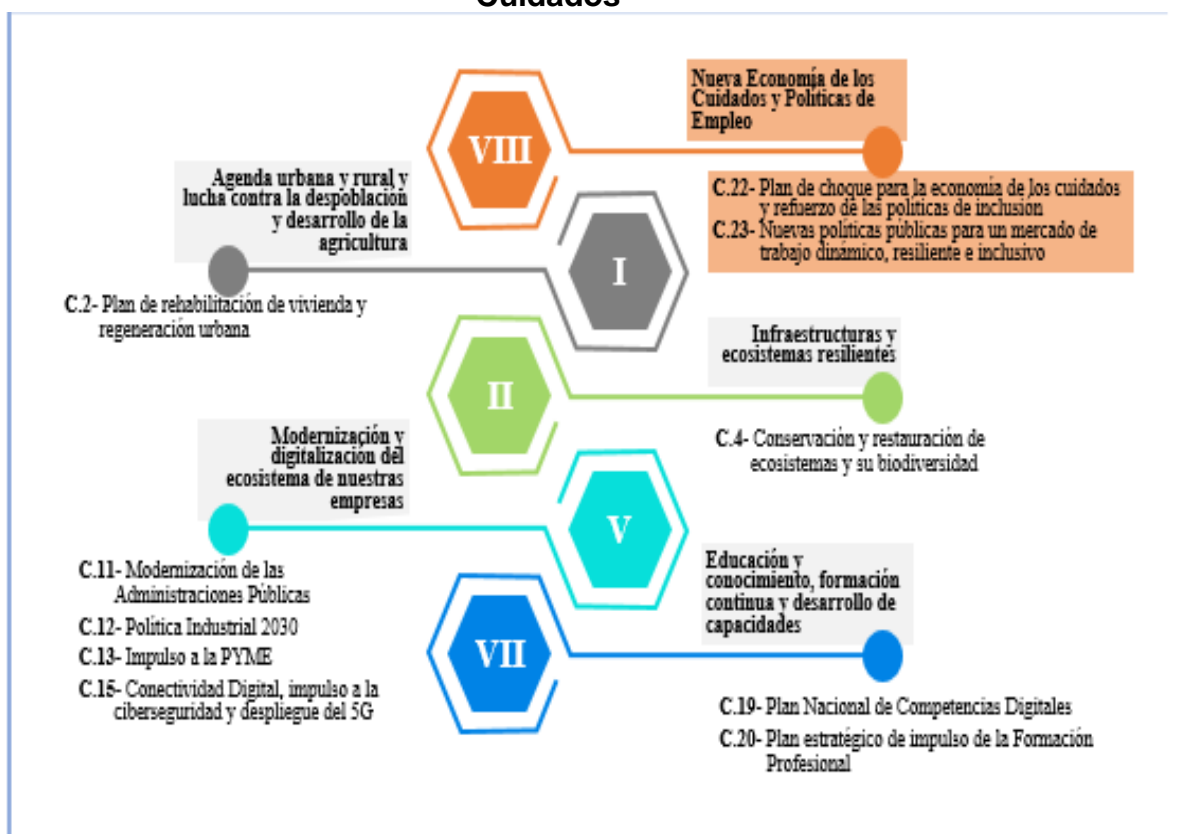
Cuidados

VIII

Nueva Economía de los Cuidados y Políticas de Empleo

C.22- Plan de choque para la economía de los cuidados y refuerzo de las políticas de inclusión
C.23- Nuevas políticas públicas para un mercado de trabajo dinámico, resiliente e inclusivo

Agenda urbana y rural y lucha contra la despoblación y desarrollo de la agricultura

I

C.2- Plan de rehabilitación de vivienda y regeneración urbana

Infraestructuras y ecosistemas resilientes

II

C.4- Conservación y restauración de ecosistemas y su biodiversidad

Modernización y digitalización del ecosistema de nuestras empresas

V

C.11- Modernización de las Administraciones Públicas
C.12- Política Industrial 2030
C.13- Impulso a la PYME
C.15- Conectividad Digital, impulso a la ciberseguridad y despliegue del 5G

Educación y conocimiento, formación continua y desarrollo de capacidades

VII

C.19- Plan Nacional de Competencias Digitales
C.20- Plan estratégico de impulso de la Formación Profesional